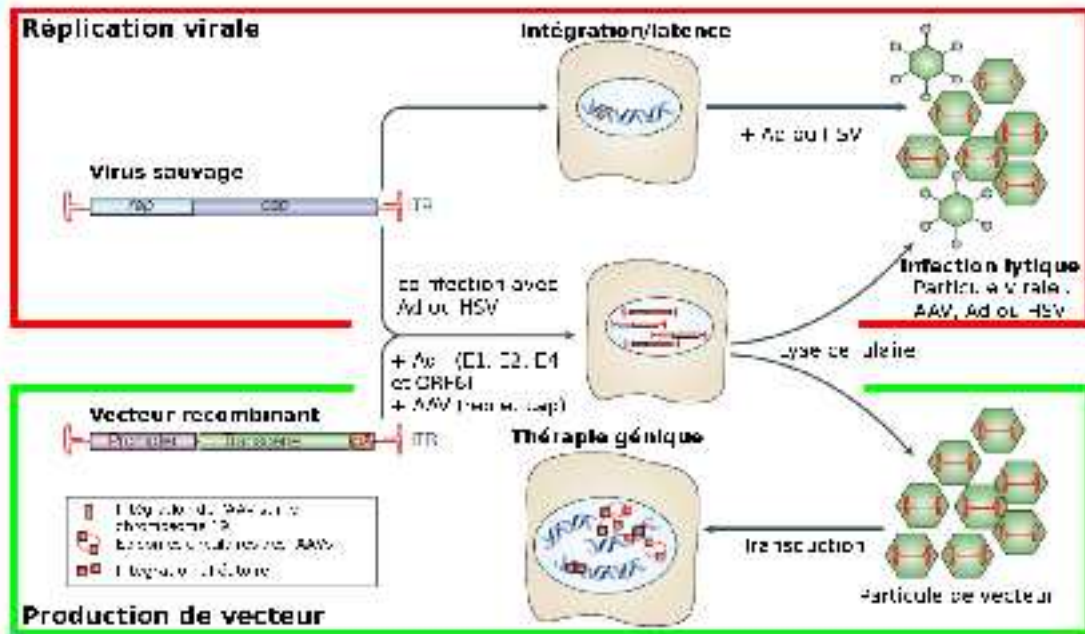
Réplication virale

Intégration/latence

+ Ad ou HSV

Virus sauvage

rep

cap

ITR

co-infection avec Ad ou HSV

Infection lytique
Particule virale : AAV, Ad ou HSV

Lyse cellulaire

+ Ad (E1, E2, E4 ou ORF6)
+ AAV (rep et cap)

Vecteur recombinant

Promoteur

Transgène

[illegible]

ITR

Thérapie génique

Intégration du AAV sur le chromosome 19
Episomes circulaires de l'AAV
Intégration aléatoire

Transduction

Particule de vecteur

Production de vecteur